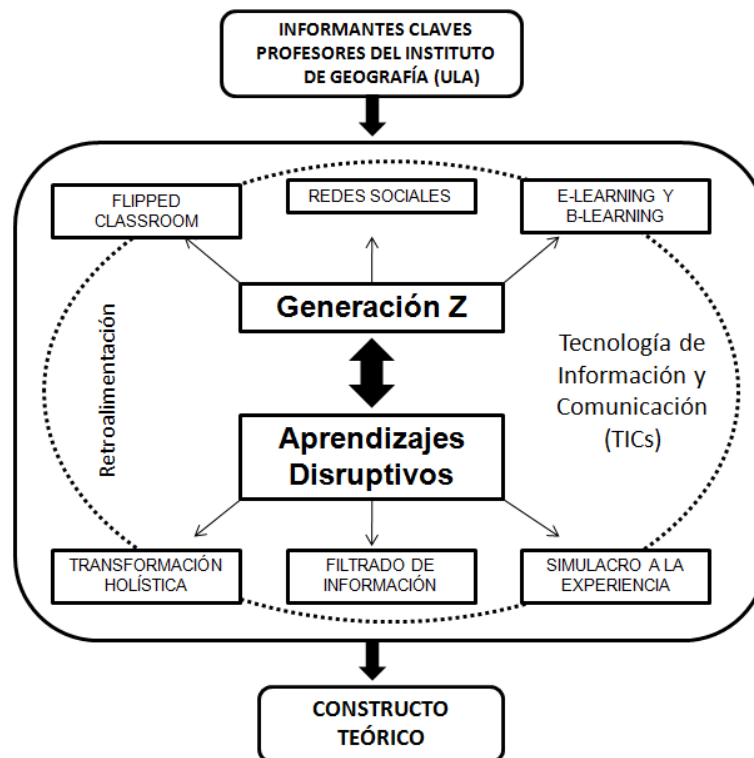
INFORMANTES CLAVES PROFESORES DEL INSTITUTO DE GEOGRAFÍA (ULA)

FLIPPED CLASSROOM

REDES SOCIALES

E-LEARNING Y B-LEARNING

Retroalimentación

Generación Z

Tecnología de Información y Comunicación (TICs)

Aprendizajes Disruptivos

TRANSFORMACIÓN HOLÍSTICA

FILTRADO DE INFORMACIÓN

SIMULACRO A LA EXPERIENCIA

CONSTRUCTO TEÓRICO